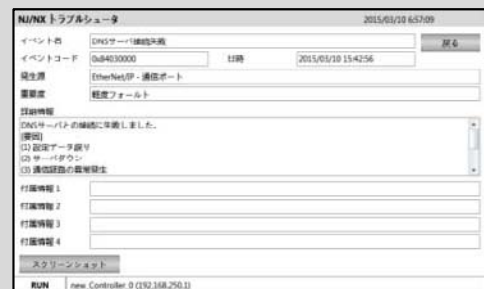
NJ/NX トラブルシュータ 2015/03/10 6:57:09

イベント名 DNSサーバ接続失敗 戻る

イベントコード 0x84030000 日時 2015/03/10 15:42:56

発生源 EtherNet/IP - 通信ポート

重要度 軽度フォールト

詳細情報

DNSサーバとの接続に失敗しました。
[要因]
(1) 設定データ誤り
(2) サーバダウン
(3) 通信経路の異常発生

付属情報 1

付属情報 2

付属情報 3

付属情報 4

スクリーンショット

RUN new_Controller_0 (192.168.250.1)